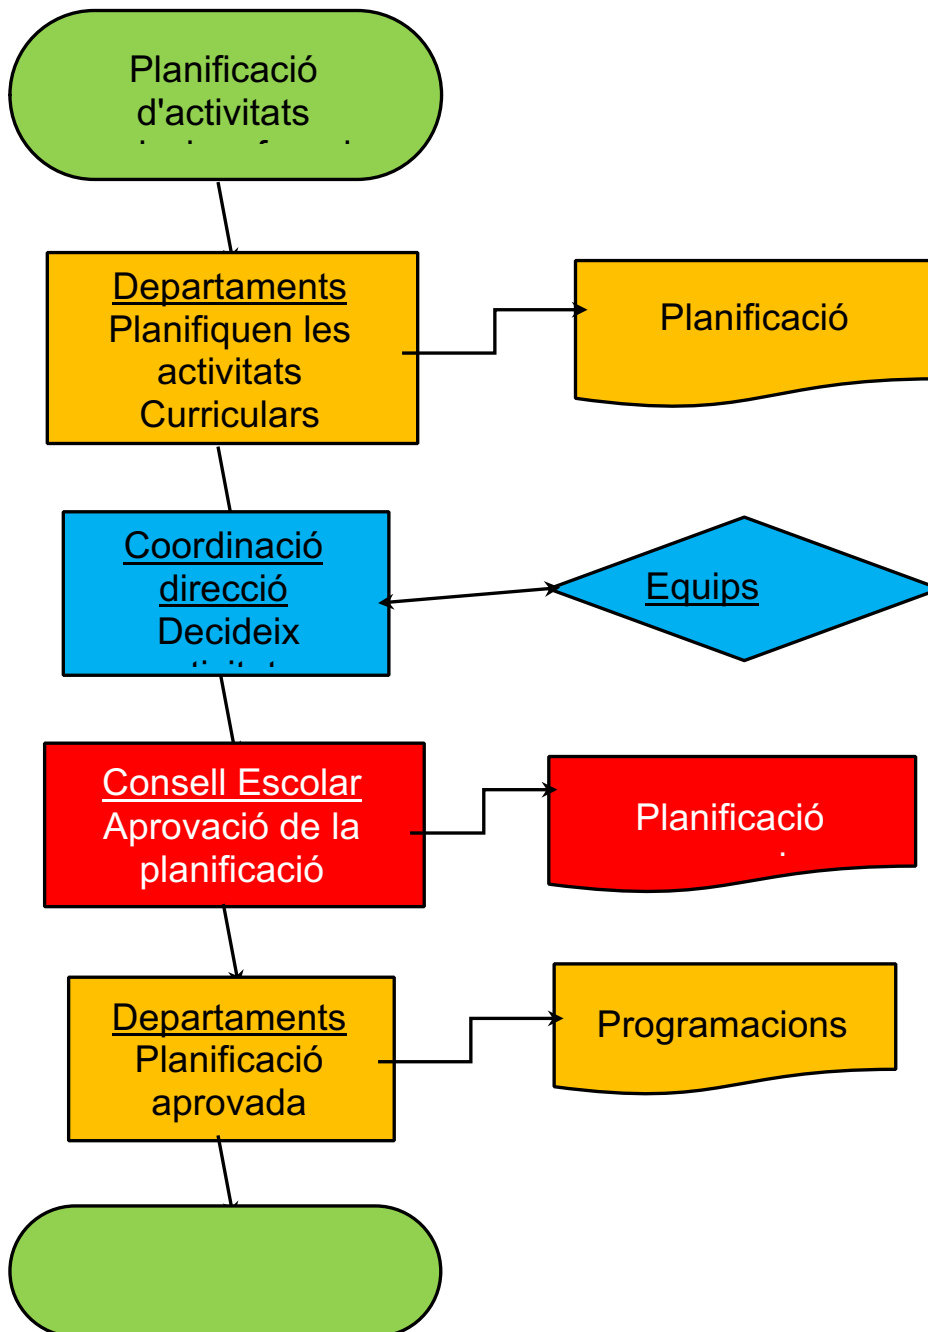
Planificació d'activitats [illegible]

Departaments
Planifiquen les activitats Curriculars

Planificació

Coordinació direcció
Decideix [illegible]

Equips

Consell Escolar
Aprovació de la planificació

Planificació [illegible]

Departaments
Planificació aprovada

Programacions